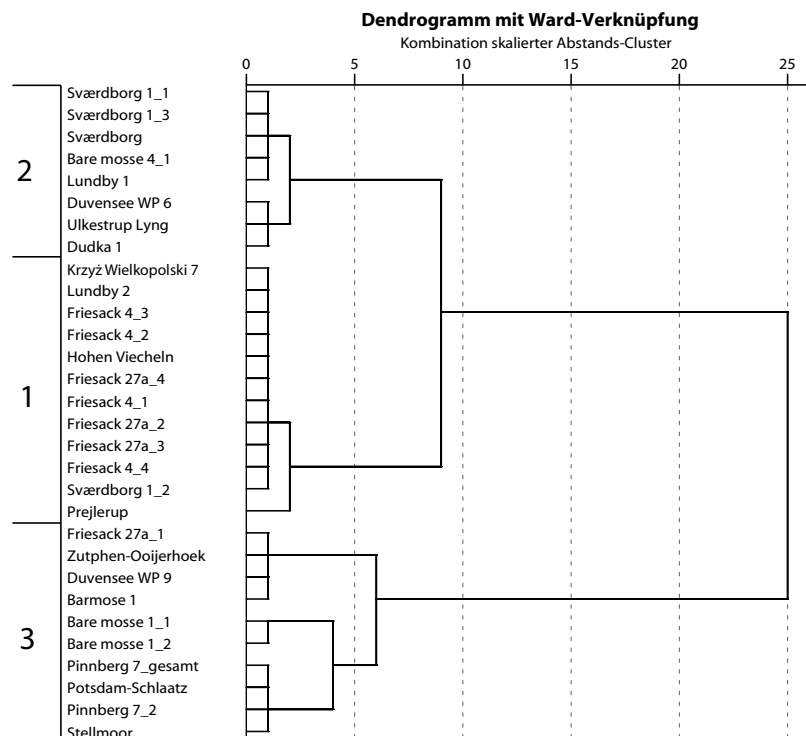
Dendrogramm mit Ward-Verknüpfung

Kombination skalierter Abstands-Cluster

0 5 10 15 20 25

2
Sværdborg 1_1
Sværdborg 1_3
Sværdborg
Bare mosse 4_1
Lundby 1
Duvensee WP 6
Ulkestrup Lyng
Dudka 1

1
Krzyż Wielkopolski 7
Lundby 2
Friesack 4_3
Friesack 4_2
Hohen Viecheln
Friesack 27a_4
Friesack 4_1
Friesack 27a_2
Friesack 27a_3
Friesack 4_4
Sværdborg 1_2
Prejlerup

3
Friesack 27a_1
Zutphen-Ooijerhoek
Duvensee WP 9
Barmose 1
Bare mosse 1_1
Bare mosse 1_2
Pinnberg 7_gesamt
Potsdam-Schlaatz
Pinnberg 7_2
Stellmoor